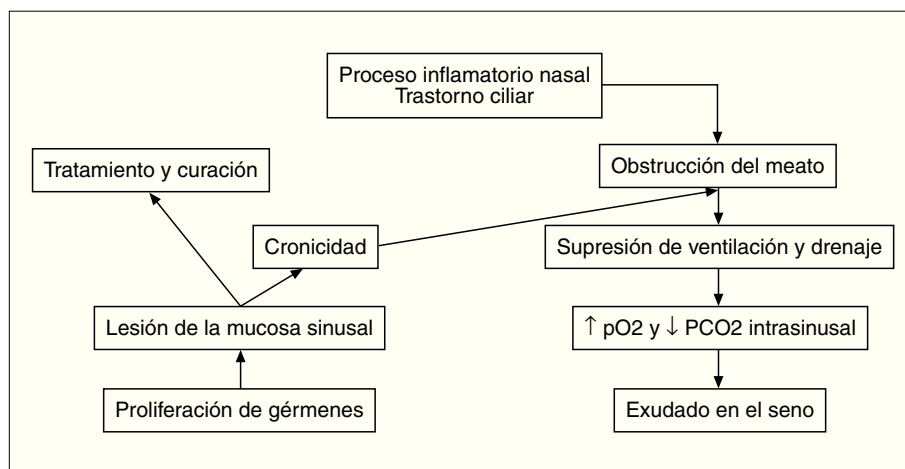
Proceso inflamatorio nasal
Trastorno ciliar

Obstrucción del meato

Supresión de ventilación y drenaje

↑ pO2 y ↓ PCO2 intrasinusal

Exudado en el seno

Tratamiento y curación

Cronicidad

Lesión de la mucosa sinusal

Proliferación de gérmenes